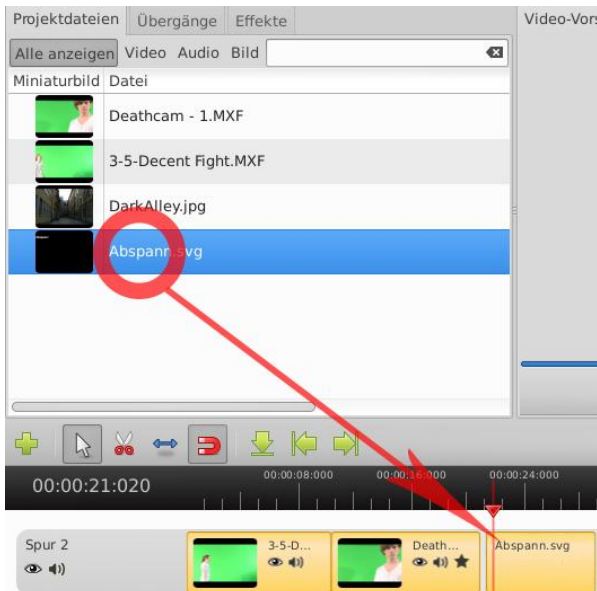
Projektdateien Übergänge Effekte

Video-Vors

Alle anzeigen Video Audio Bild

| Miniaturbild | Datei |
|---|---|
| | Deathcam - 1.MXF |
| | 3-5-Decent Fight.MXF |
| | DarkAlley.jpg |
| | Abspann.svg |

00:00:21:020

00:00:08:000 00:00:16:000 00:00:24:000

Spur 2

3-5-D...

Death...

Abspann.svg